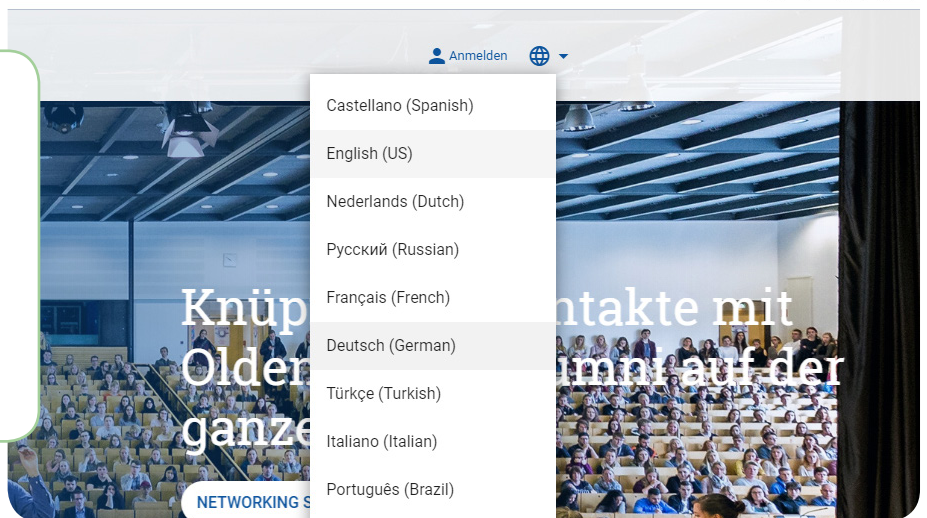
Anmelden

Castellano (Spanish)
English (US)
Nederlands (Dutch)
Русский (Russian)
Français (French)
Deutsch (German)
Türkçe (Turkish)
Italiano (Italian)
Português (Brazil)

Knüp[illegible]ntakte mit Olden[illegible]umni auf der ganze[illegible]

NETWORKING S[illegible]